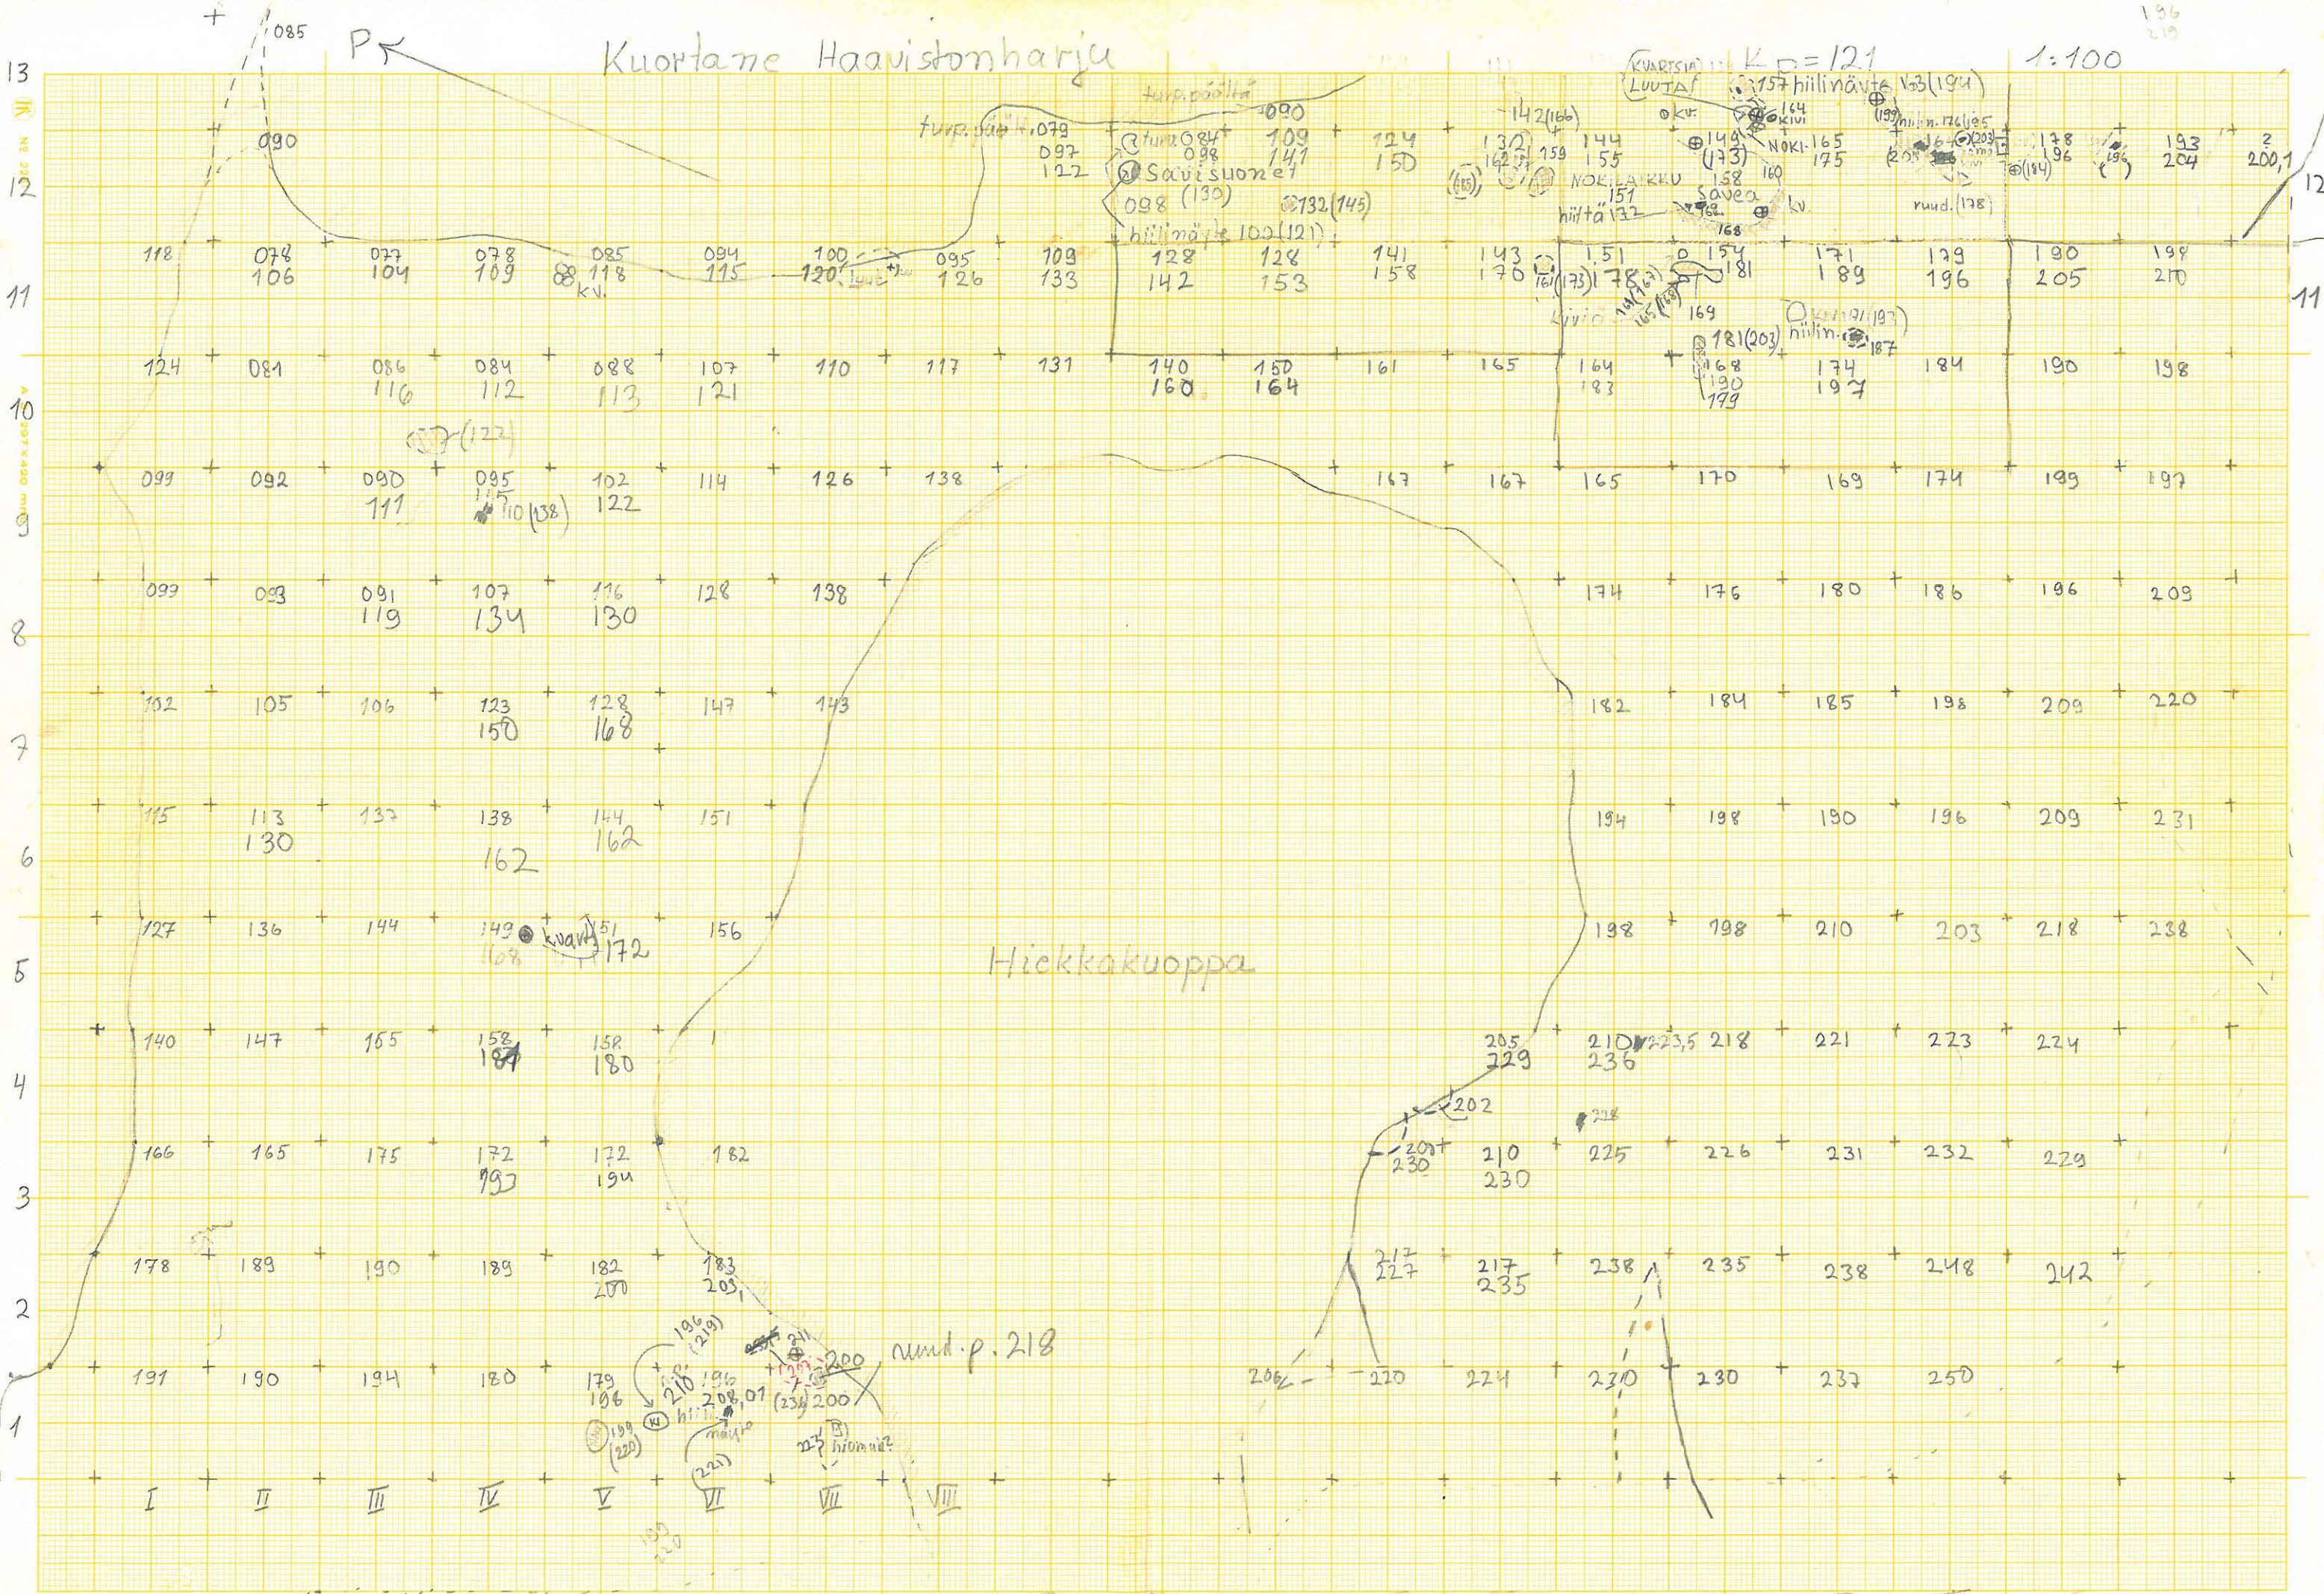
Kuortane Haavistonharju

P

085

K p = 121

1:100

13
12
11
10
9
8
7
6
5
4
3
2
1

090

turp.pää 079 097 122

turve 084 098 Savisuone 098 (130)

109 141

124 150

144 155

hiilinäyte 102 (121)

132 (145)

142 (166)

kvartsi Luuta 157 hiilinäyte 164 kivi

165 175

178 196

193 204

200,1

118 078 106 077 104 078 109 085 118 kv. 094 115 100 120 095 126 109 133 128 142 128 153 141 158 143 170 151 178 154 181 171 189 179 196 190 205 198 210

124 081 086 116 084 112 088 113 107 121 110 117 131 140 160 150 164 161 165 164 183 168 190 199 174 197 184 190 198

(122)

099 092 090 111 095 115 110 (138) 102 122 114 126 138 167 167 165 170 169 174 199 197

099 093 091 119 107 134 116 130 128 138 174 176 180 186 196 209

102 105 106 123 150 128 168 147 143 182 184 185 198 209 220

115 113 130 137 138 162 144 162 151 194 198 190 196 209 231

127 136 144 149 168 kvartsi 151 172 156 198 198 210 203 218 238

Hiekkakuoppa

140 147 155 158 184 158 180 205 229 210 236 223,5 218 221 223 224

166 165 175 172 193 172 194 182 202 207 230 210 230 225 226 231 232 229

178 189 190 189 182 200 183 205 217 227 217 235 238 235 238 248 242

191 190 194 180 179 196 210 196 208,01 hiiltä 200 200 ruud.p. 218 206 220 224 230 230 237 250

I II III IV V VI VII VIII